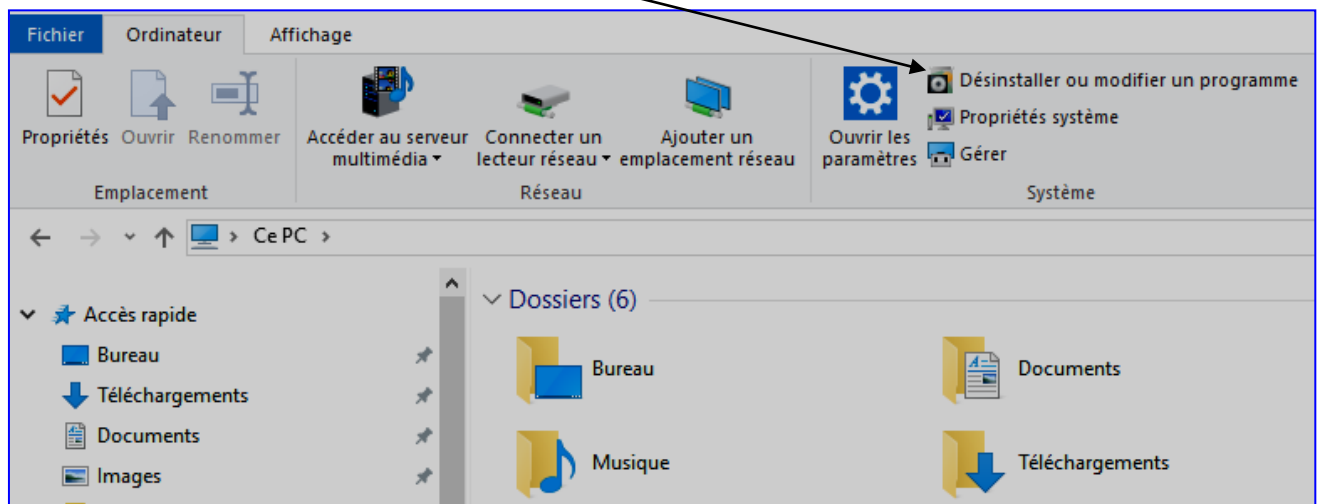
Fichier Ordinateur Affichage

Propriétés Ouvrir Renommer
Emplacement

Accéder au serveur multimédia
Connecter un lecteur réseau
Ajouter un emplacement réseau
Réseau

Ouvrir les paramètres
Désinstaller ou modifier un programme
Propriétés système
Gérer
Système

Ce PC

Accès rapide
Bureau
Téléchargements
Documents
Images

Dossiers (6)
Bureau
Documents
Musique
Téléchargements